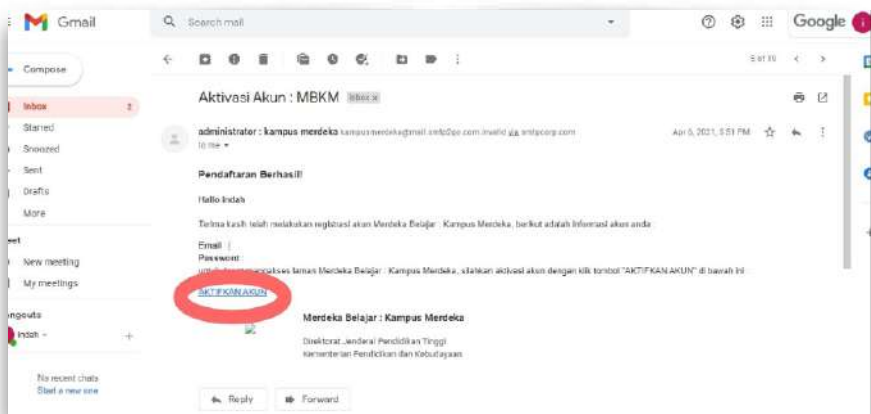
Gmail

Search mail

Google

Compose

Inbox 2
Starred
Snoozed
Sent
Drafts
More

eet
New meeting
My meetings

ngouts
Indah

No recent chats
Start a new one

5 of 15

Aktivasi Akun : MBKM Inbox x

administrator : kampus merdeka kampusmerdeka@mail.smtp2go.com.invalid via smtpcorp.com
to me

Apr 5, 2021, 5:51 PM

Pendaftaran Berhasil!

Hallo Indah

Terima kasih telah melakukan registrasi akun Merdeka Belajar : Kampus Merdeka, berikut adalah informasi akun anda :

Email :
Password :
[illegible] mengakses laman Merdeka Belajar : Kampus Merdeka, silahkan aktivasi akun dengan klik tombol "AKTIFKAN AKUN" di bawah ini

AKTIFKAN AKUN

Merdeka Belajar : Kampus Merdeka

Direktorat Jenderal Pendidikan Tinggi
Kementerian Pendidikan dan Kebudayaan

Reply
Forward